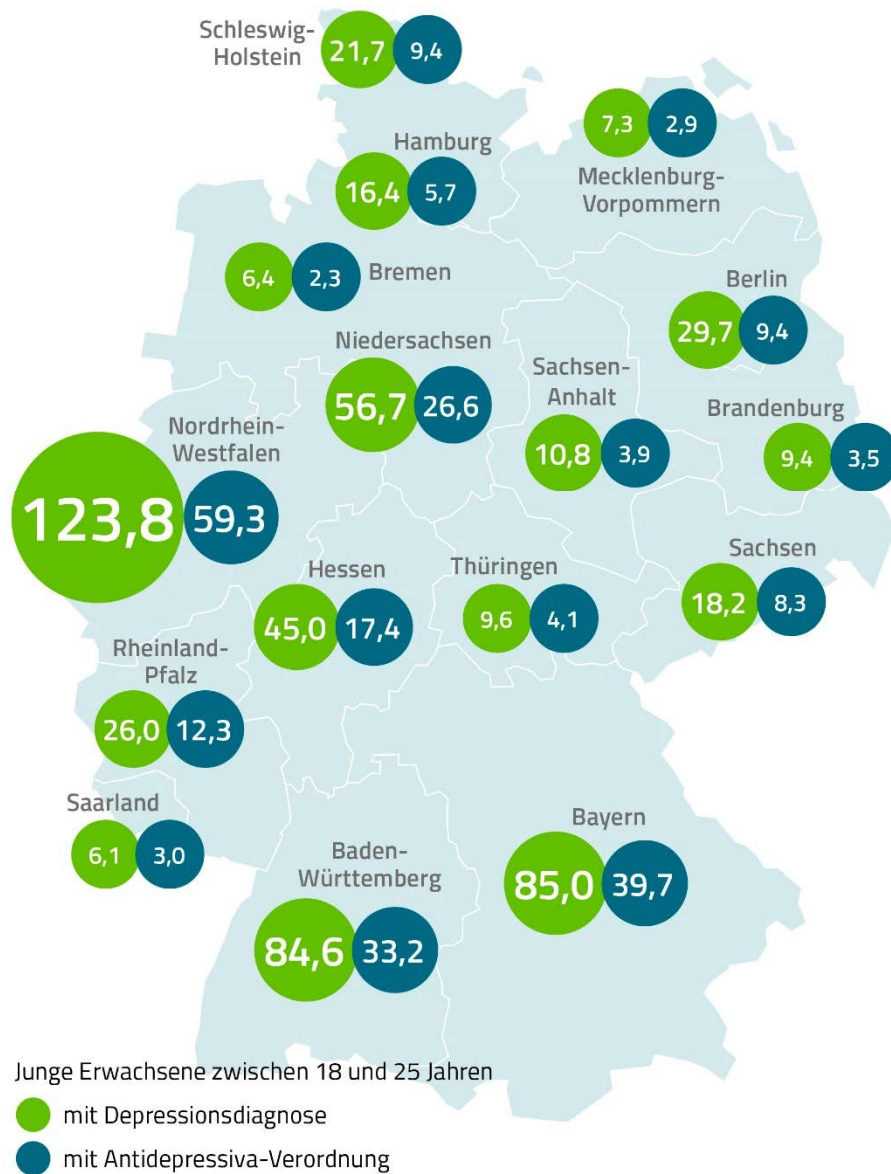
Schleswig-Holstein 21,7 9,4

7,3 2,9
Mecklenburg-Vorpommern

Hamburg
16,4 5,7

6,4 2,3 Bremen

Berlin
29,7 9,4

Niedersachsen
56,7 26,6

Sachsen-Anhalt
10,8 3,9

Brandenburg
9,4 3,5

Nordrhein-Westfalen
123,8 59,3

Sachsen
18,2 8,3

Hessen
45,0 17,4

Thüringen
9,6 4,1

Rheinland-Pfalz
26,0 12,3

Saarland
6,1 3,0

Bayern
85,0 39,7

Baden-Württemberg
84,6 33,2

Junge Erwachsene zwischen 18 und 25 Jahren
mit Depressionsdiagnose
mit Antidepressiva-Verordnung